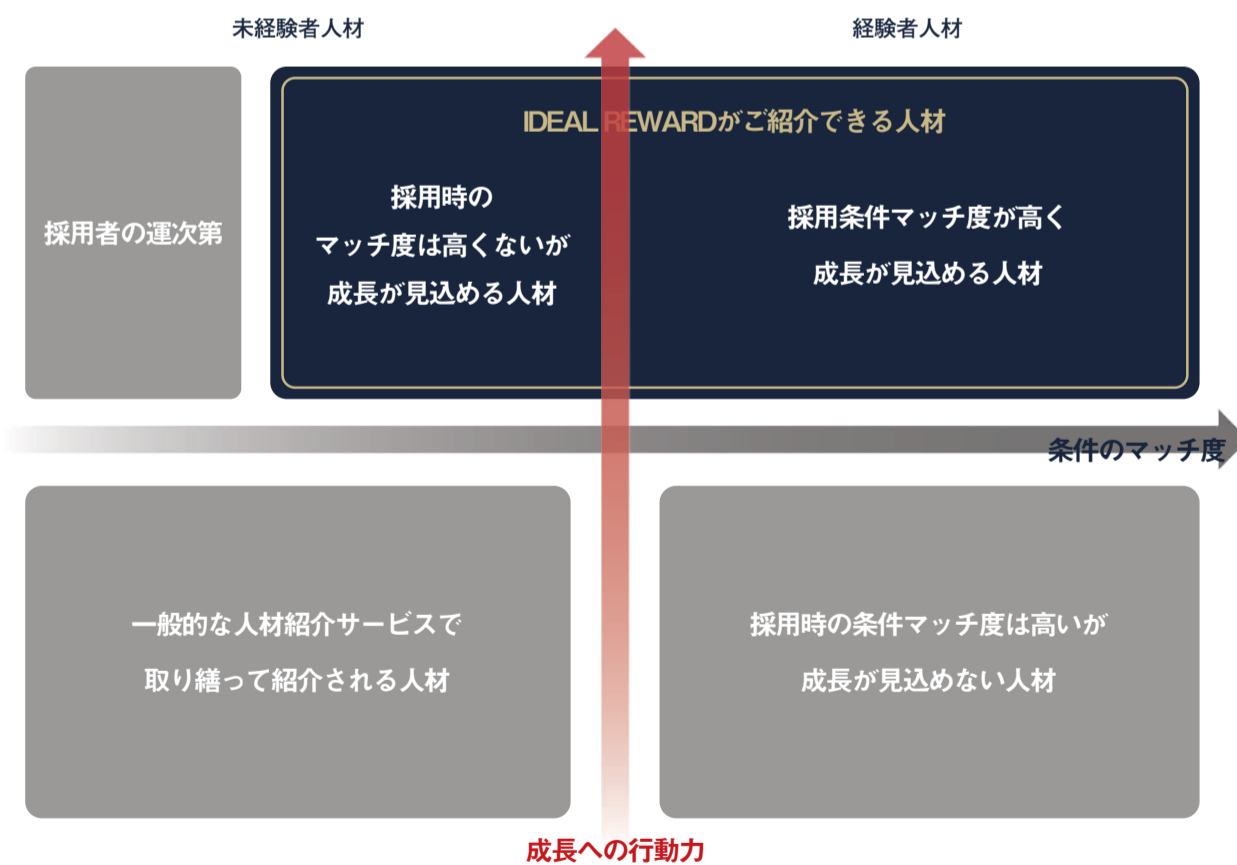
未経験者人材

経験者人材

採用者の運次第

IDEAL REWARDがご紹介できる人材

採用時の
マッチ度は高くないが
成長が見込める人材

採用条件マッチ度が高く
成長が見込める人材

条件のマッチ度

一般的な人材紹介サービスで
取り繕って紹介される人材

採用時の条件マッチ度は高いが
成長が見込めない人材

成長への行動力